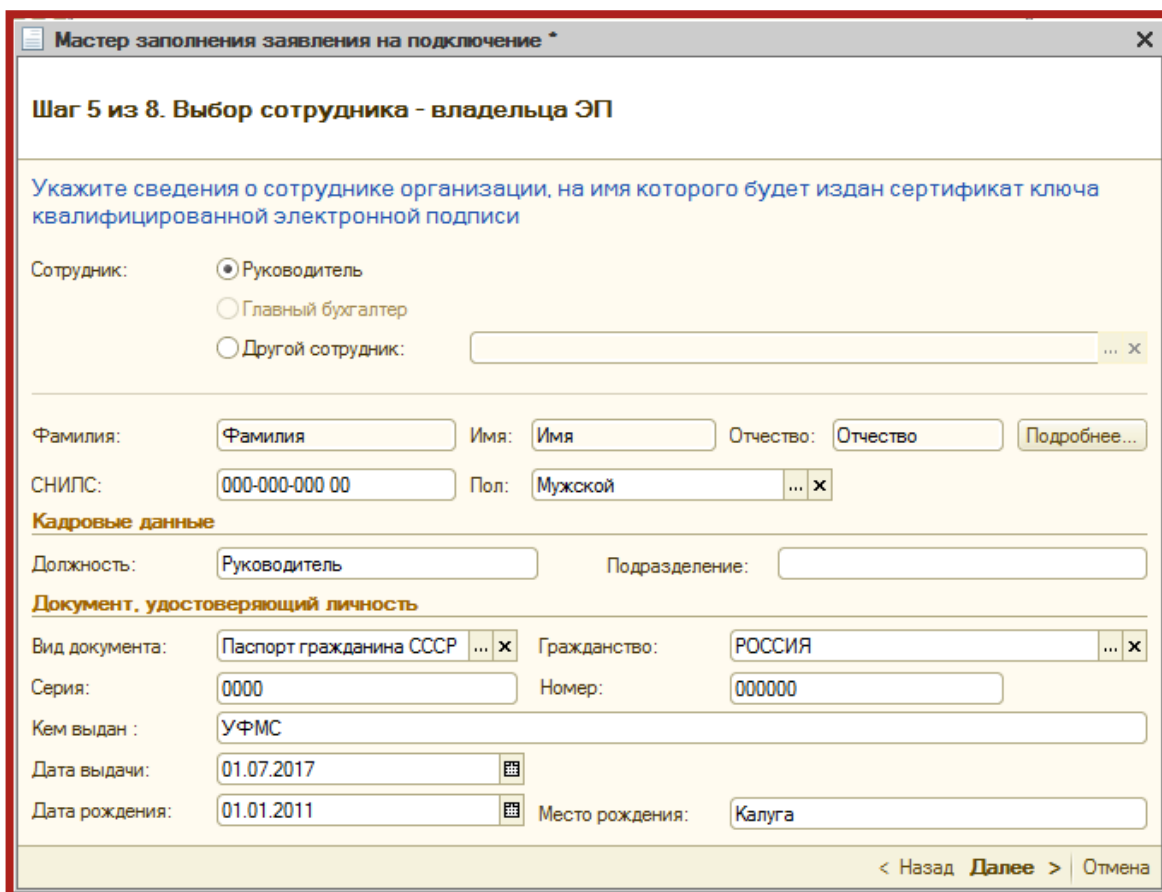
Мастер заполнения заявления на подключение *

Шаг 5 из 8. Выбор сотрудника - владельца ЭП

Укажите сведения о сотруднике организации, на имя которого будет издан сертификат ключа квалифицированной электронной подписи

Сотрудник:
Руководитель
Главный бухгалтер
Другой сотрудник:

Фамилия: Фамилия
Имя: Имя
Отчество: Отчество
Подробнее...
СНИЛС: 000-000-000 00
Пол: Мужской

Кадровые данные
Должность: Руководитель
Подразделение:

Документ, удостоверяющий личность
Вид документа: Паспорт гражданина СССР
Гражданство: РОССИЯ
Серия: 0000
Номер: 000000
Кем выдан : УФМС
Дата выдачи: 01.07.2017
Дата рождения: 01.01.2011
Место рождения: Калуга

< Назад Далее > Отмена